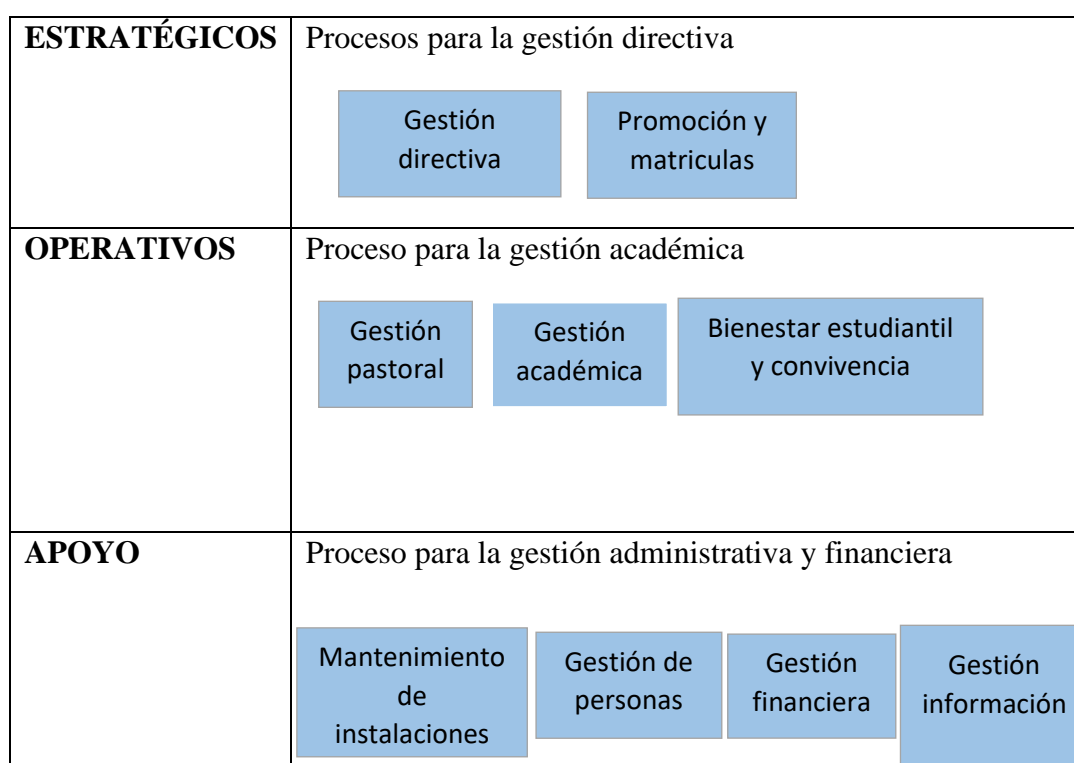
| | |
|---|---|
| **ESTRATÉGICOS** | Procesos para la gestión directiva<br>Gestión directiva<br>Promoción y matriculas |
| **OPERATIVOS** | Proceso para la gestión académica<br>Gestión pastoral<br>Gestión académica<br>Bienestar estudiantil y convivencia |
| **APOYO** | Proceso para la gestión administrativa y financiera<br>Mantenimiento de instalaciones<br>Gestión de personas<br>Gestión financiera<br>Gestión información |